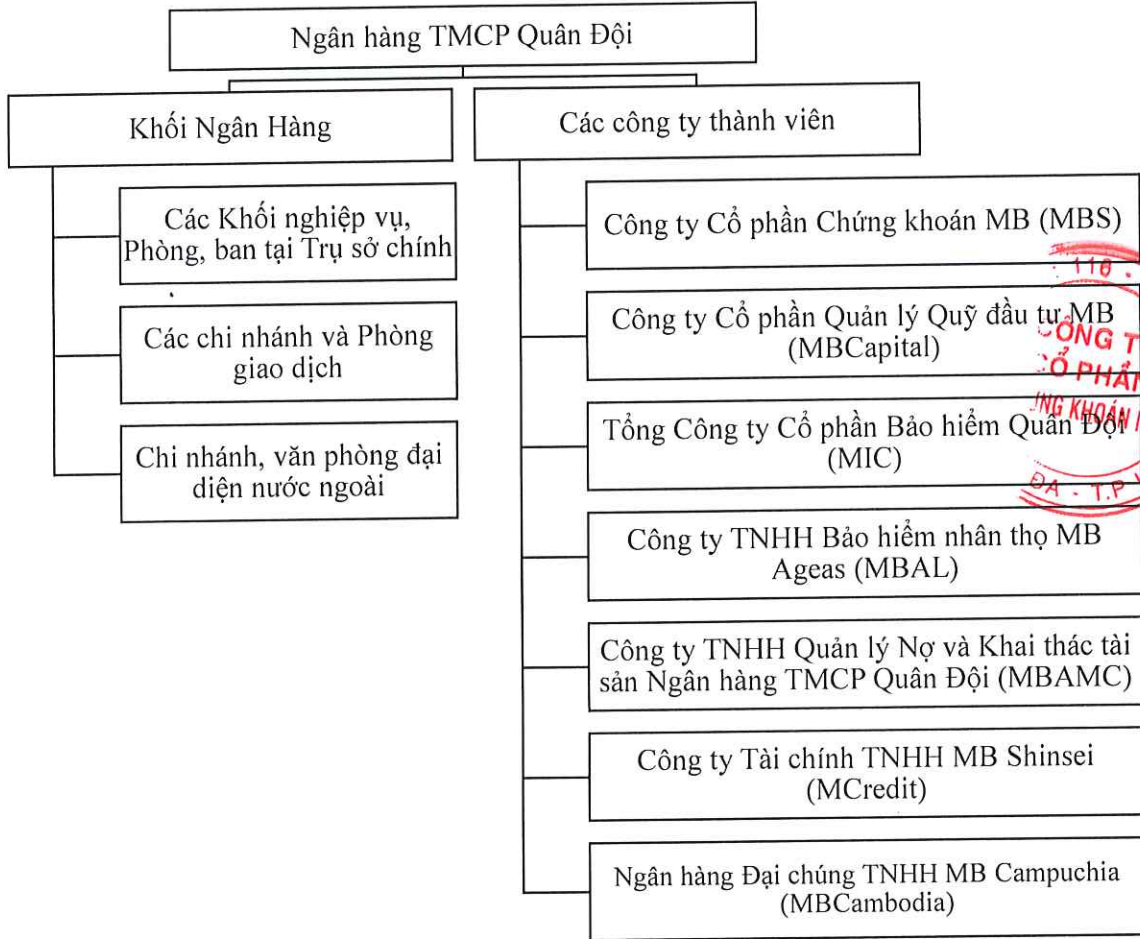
Ngân hàng TMCP Quân Đội

Khối Ngân Hàng

Các Khối nghiệp vụ, Phòng, ban tại Trụ sở chính

Các chi nhánh và Phòng giao dịch

Chi nhánh, văn phòng đại diện nước ngoài

Các công ty thành viên

Công ty Cổ phần Chứng khoán MB (MBS)

Công ty Cổ phần Quản lý Quỹ đầu tư MB (MBCapital)

Tổng Công ty Cổ phần Bảo hiểm Quân Đội (MIC)

Công ty TNHH Bảo hiểm nhân thọ MB Ageas (MBAL)

Công ty TNHH Quản lý Nợ và Khai thác tài sản Ngân hàng TMCP Quân Đội (MBAMC)

Công ty Tài chính TNHH MB Shinsei (MCredit)

Ngân hàng Đại chúng TNHH MB Campuchia (MBCambodia)

110
CÔNG T
CỔ PHẦN
NG KHOÁN
ĐA - T.P